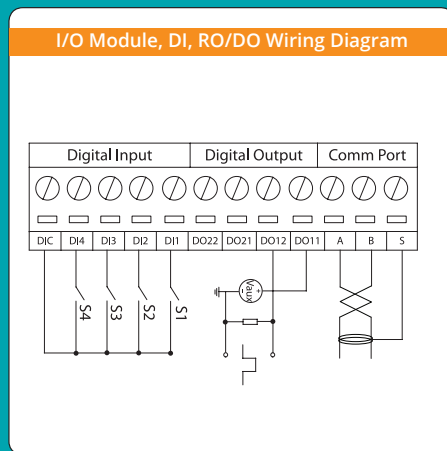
I/O Module, DI, RO/DO Wiring Diagram

| Digital Input | | | | | Digital Output | | | | Comm Port | | |
|---|---|---|---|---|---|---|---|---|---|---|---|
| DIC | DI4 | DI3 | DI2 | DI1 | DO22 | DO21 | DO12 | DO11 | A | B | S |

S4 S3 S2 S1

Vaux